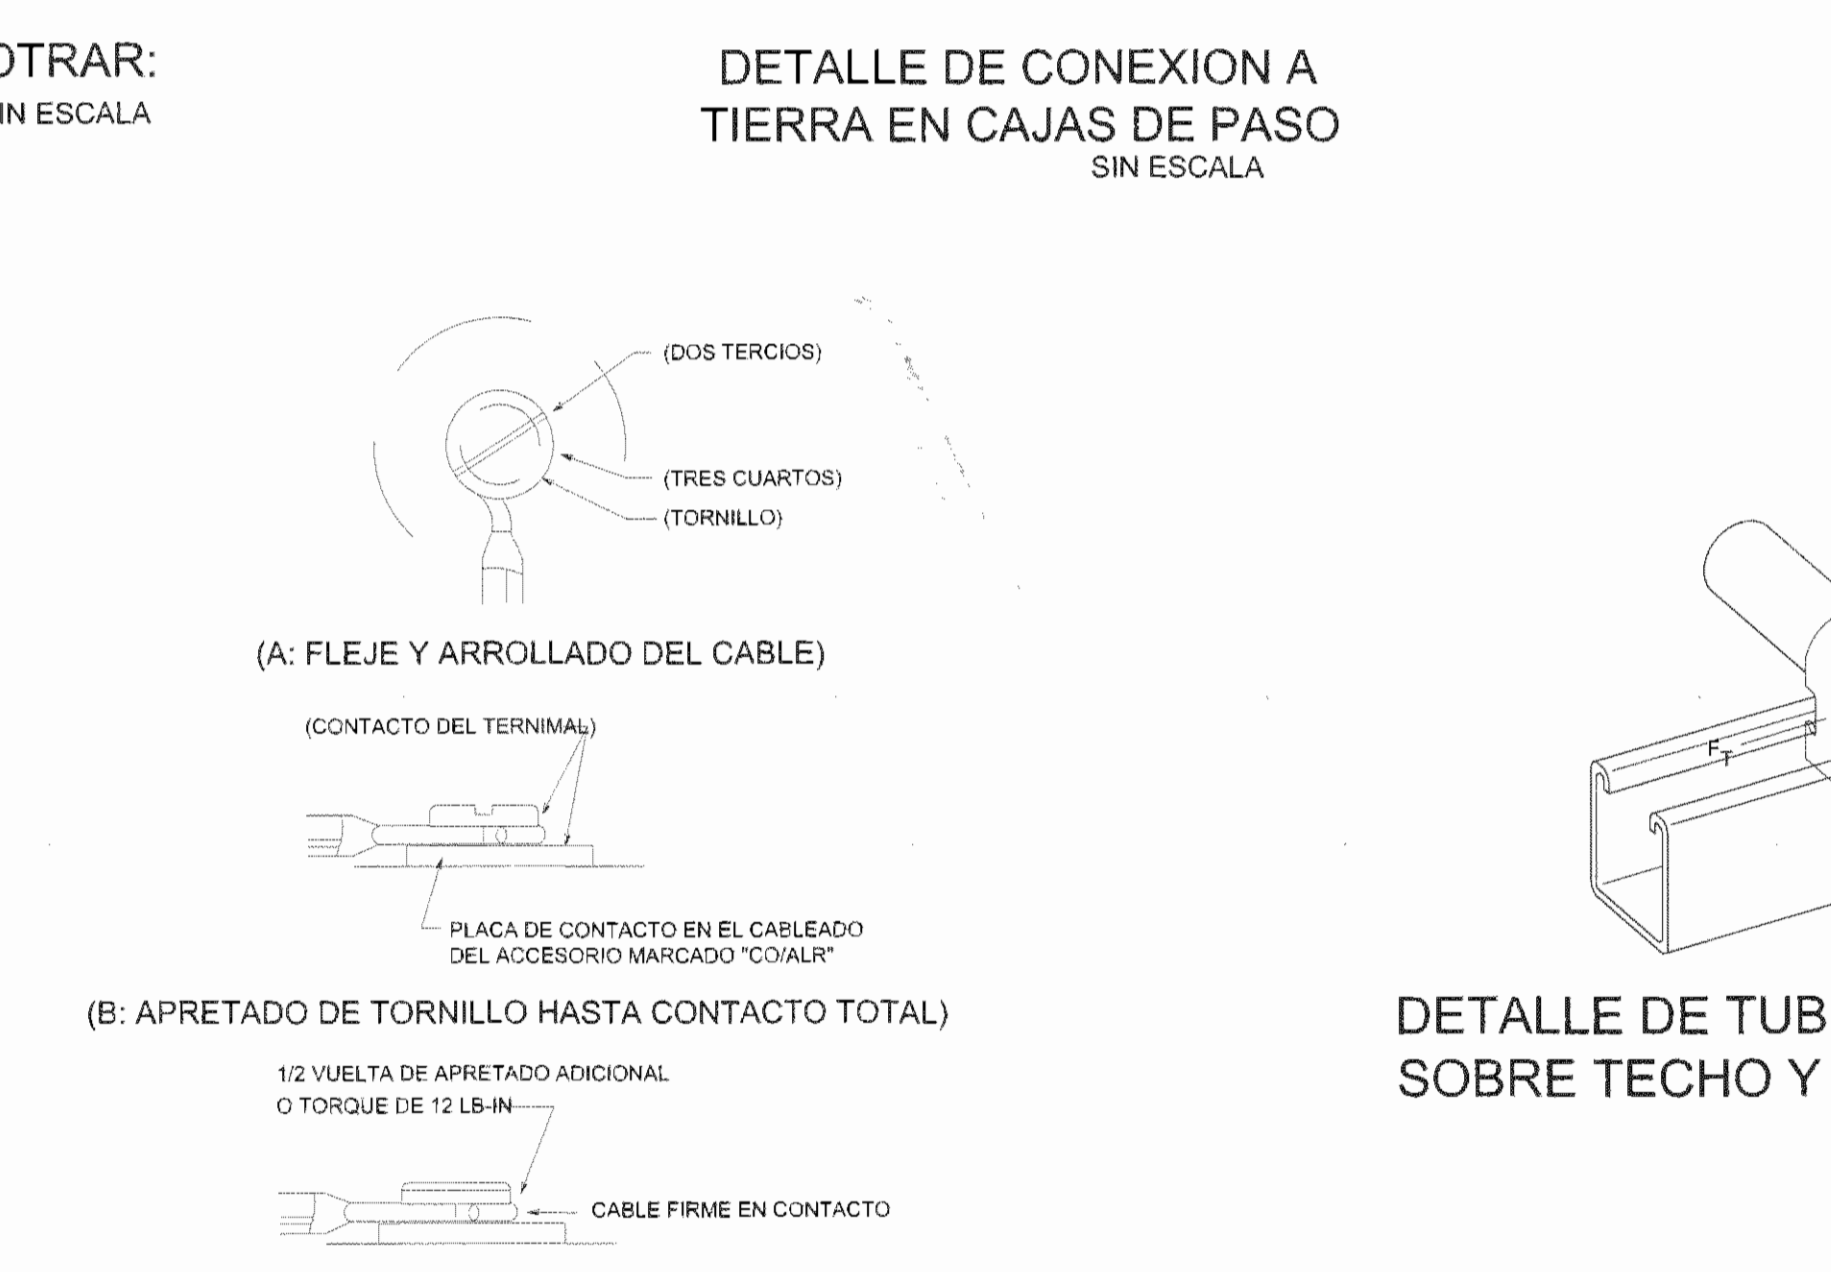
OTRAR:
IN ESCALA

DETALLE DE CONEXION A TIERRA EN CAJAS DE PASO
SIN ESCALA

(DOS TERCIOS)

(TRES CUARTOS)

(TORNILLO)

(A: FLEJE Y ARROLLADO DEL CABLE)

(CONTACTO DEL TERNIMAL)

PLACA DE CONTACTO EN EL CABLEADO DEL ACCESORIO MARCADO "CO/ALR"

(B: APRETADO DE TORNILLO HASTA CONTACTO TOTAL)

1/2 VUELTA DE APRETADO ADICIONAL O TORQUE DE 12 LB-IN

CABLE FIRME EN CONTACTO

$F_T$

DETALLE DE TUB
SOBRE TECHO Y